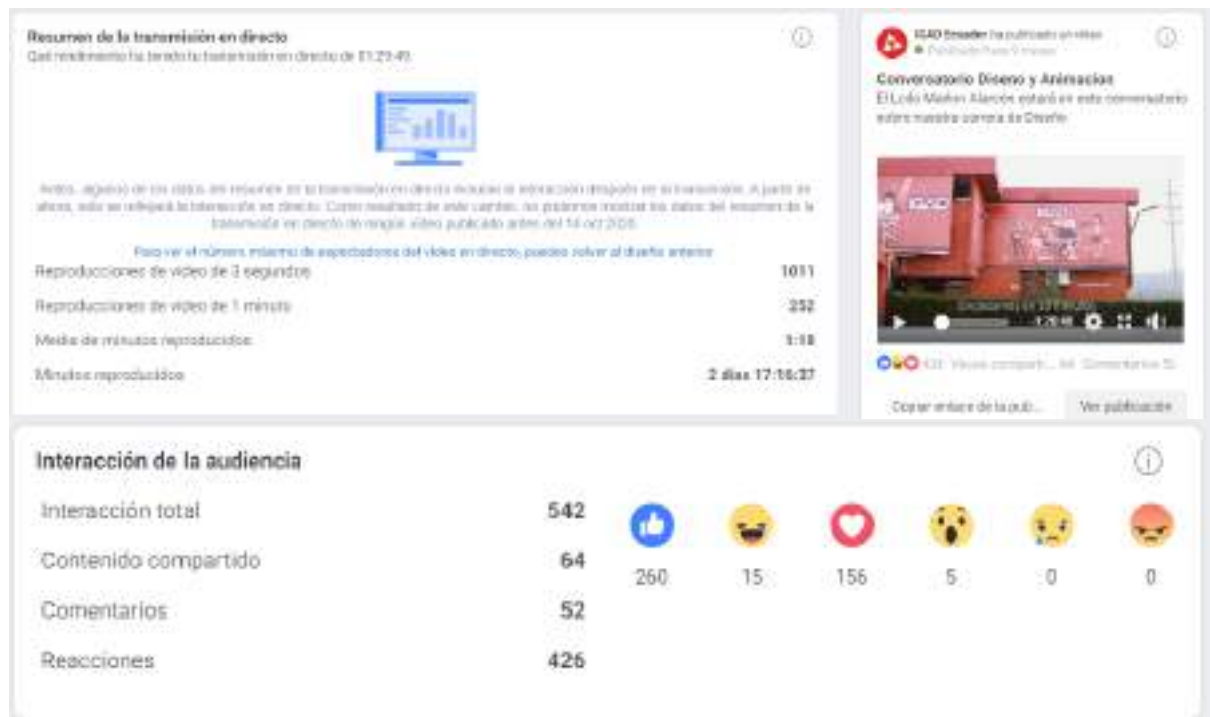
Resumen de la transmisión en directo
Qué rendimiento ha tenido la transmisión en directo de 01:23:45

Antes, algunos de los datos del resumen de la transmisión en directo incluían la interacción después de la transmisión. A partir de ahora, solo se reflejará la interacción en directo. Como resultado de este cambio, no podemos mostrar los datos del resumen de la transmisión en directo de ningún vídeo publicado antes del 14 oct 2020.

Para ver el número máximo de espectadores del vídeo en directo, puedes volver al diseño anterior

Reproducciones de vídeo de 3 segundos 1011
Reproducciones de vídeo de 1 minuto 252
Media de minutos reproducidos 5:18
Minutos reproducidos 2 días 17:16:37

IGAD Ecuador ha publicado un vídeo
Publicado hace 9 meses
Conversatorio Diseno y Animacion
El Lcdo Marlon Alarcón estará en este conversatorio sobre nuestra carrera de Diseño
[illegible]
1:20:48
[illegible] Veces compartido 64 Comentarios 52
Copiar enlace de la pub... Ver publicación

Interacción de la audiencia
Interacción total 542
Contenido compartido 64
Comentarios 52
Reacciones 426
260 15 156 5 0 0